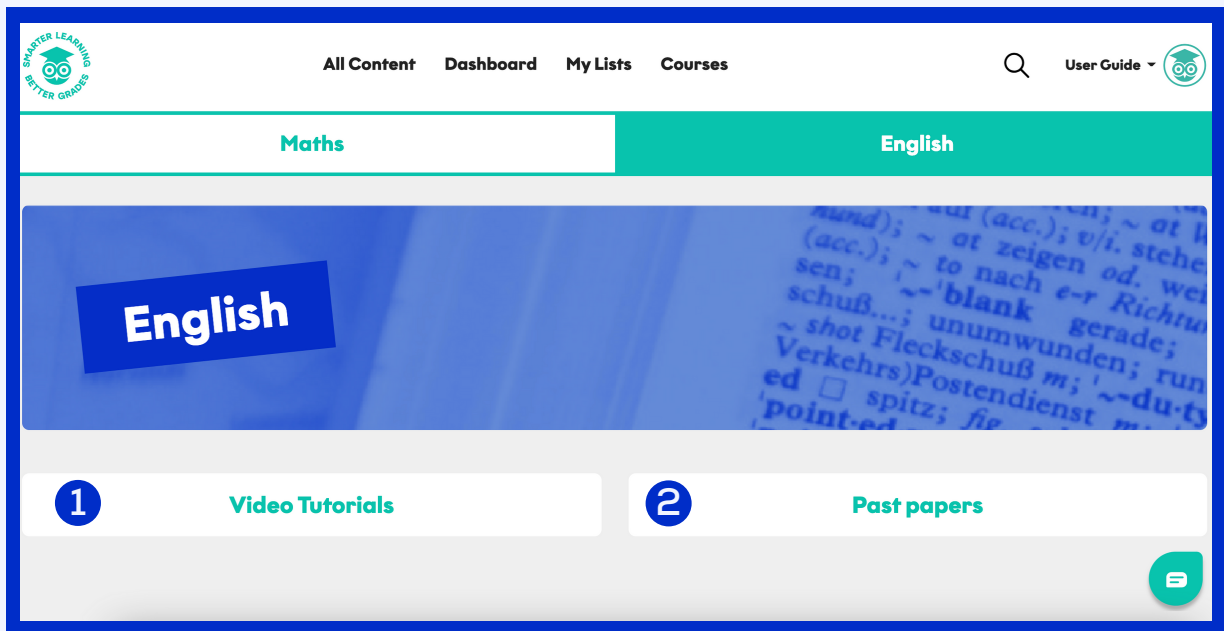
SMARTER LEARNING BETTER GRADES

All Content Dashboard My Lists Courses

User Guide

Maths English

English

~und); ~ auf (acc.); v/i. stehe (acc.); ~ at zeigen od. sen; ~ to nach e-r Richtu schuß...; ~-blank gerade; ~ shot Fleckschuß; unumwunden; Verkehrs)Postendienst m; ~-duty ed spitz; fig point-ed

1 Video Tutorials

2 Past papers